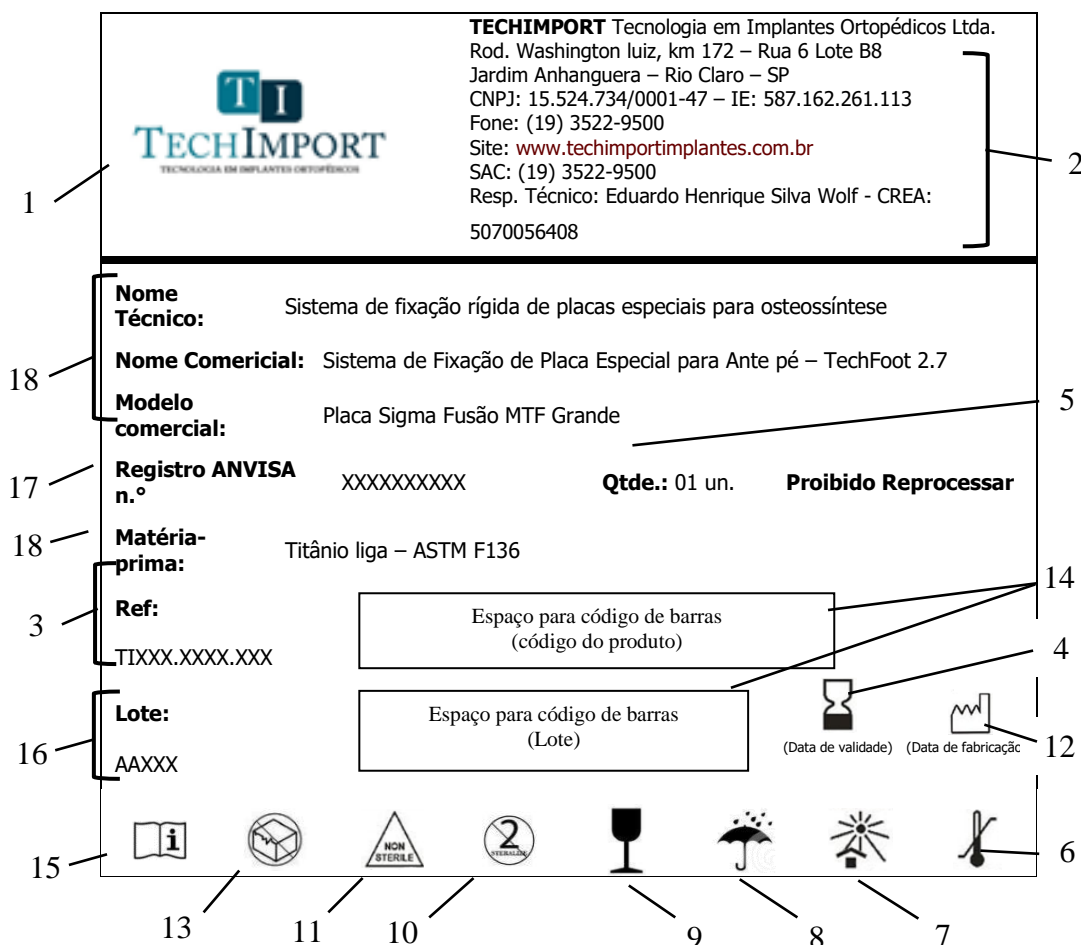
TI
TECHIMPORT
TECNOLOGIA EM IMPLANTES ORTOPÉDICOS

TECHIMPORT Tecnologia em Implantes Ortopédicos Ltda.
Rod. Washington luiz, km 172 – Rua 6 Lote B8
Jardim Anhanguera – Rio Claro – SP
CNPJ: 15.524.734/0001-47 – IE: 587.162.261.113
Fone: (19) 3522-9500
Site: www.techimportimplantes.com.br
SAC: (19) 3522-9500
Resp. Técnico: Eduardo Henrique Silva Wolf - CREA: 5070056408

1
2

Nome Técnico: Sistema de fixação rígida de placas especiais para osteossíntese

Nome Comericial: Sistema de Fixação de Placa Especial para Ante pé – TechFoot 2.7

Modelo comercial: Placa Sigma Fusão MTF Grande

Registro ANVISA n.° XXXXXXXXXX Qtde.: 01 un. Proibido Reprocessar

Matéria-prima: Titânio liga – ASTM F136

Ref: TIXXX.XXXX.XXX

Espaço para código de barras (código do produto)

Lote: AAXXX

Espaço para código de barras (Lote)

(Data de validade) (Data de fabricaçã

NON STERILE

STERILIZE

18
5
17
18
3
14
4
16
12
15
6
13
11
10
9
8
7